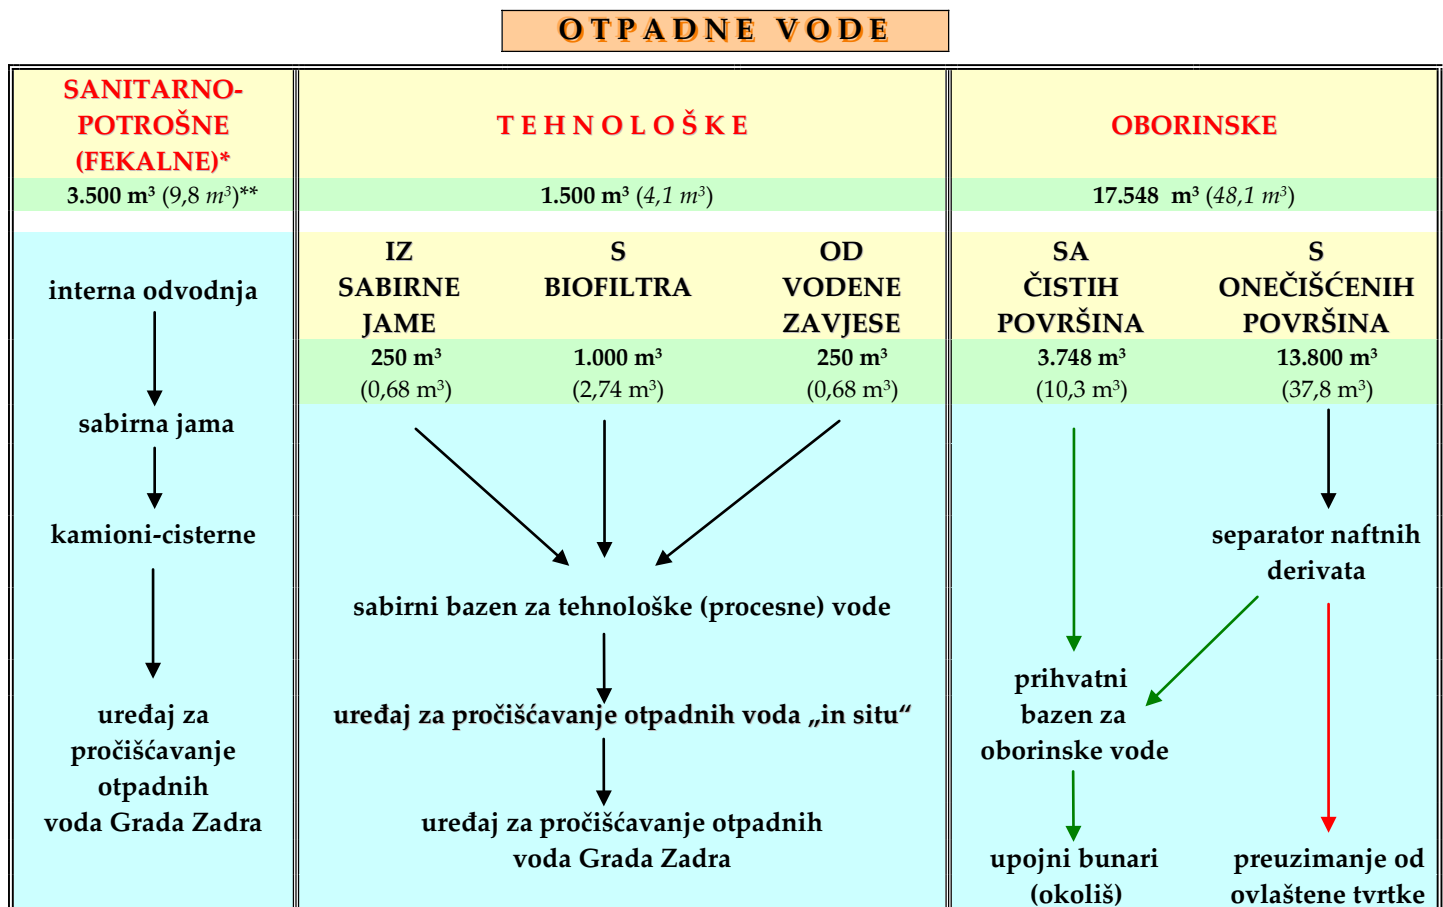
OTPADNE VODE

| SANITARNO-POTROŠNE (FEKALNE)* | TEHNOLOŠKE | OBORINSKE |
|---|---|---|
| 3.500 m³ (9,8 m³)** | 1.500 m³ (4,1 m³) | 17.548 m³ (48,1 m³) |

interna odvodnja

sabirna jama

kamioni-cisterne

uređaj za pročišćavanje otpadnih voda Grada Zadra

IZ SABIRNE JAME
250 m³
(0,68 m³)

S BIOFILTRA
1.000 m³
(2,74 m³)

OD VODENE ZAVJESE
250 m³
(0,68 m³)

sabirni bazen za tehnološke (procesne) vode

uređaj za pročišćavanje otpadnih voda „in situ“

uređaj za pročišćavanje otpadnih voda Grada Zadra

SA ČISTIH POVRŠINA
3.748 m³
(10,3 m³)

S ONEČIŠĆENIH POVRŠINA
13.800 m³
(37,8 m³)

separator naftnih derivata

prihvatni bazen za oborinske vode

upojni bunari (okoliš)

preuzimanje od ovlaštene tvrtke